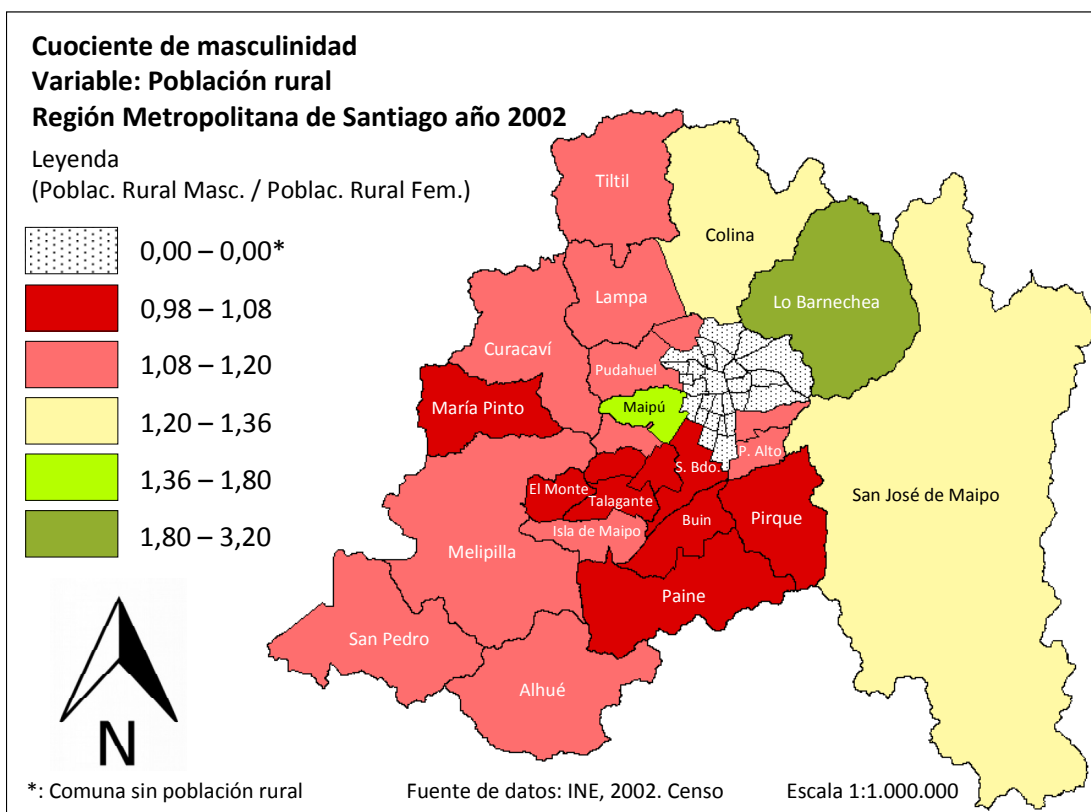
Cuociente de masculinidad
Variable: Población rural
Región Metropolitana de Santiago año 2002

Leyenda
(Poblac. Rural Masc. / Poblac. Rural Fem.)

0,00 – 0,00*
0,98 – 1,08
1,08 – 1,20
1,20 – 1,36
1,36 – 1,80
1,80 – 3,20

Tiltil
Colina
Lampa
Lo Barnechea
Curacaví
Pudahuel
María Pinto
Maipú
P. Alto
S. Bdo.
El Monte
Talagante
San José de Maipo
Buin
Pirque
Isla de Maipo
Melipilla
Paine
San Pedro
Alhué

N

*: Comuna sin población rural
Fuente de datos: INE, 2002. Censo
Escala 1:1.000.000